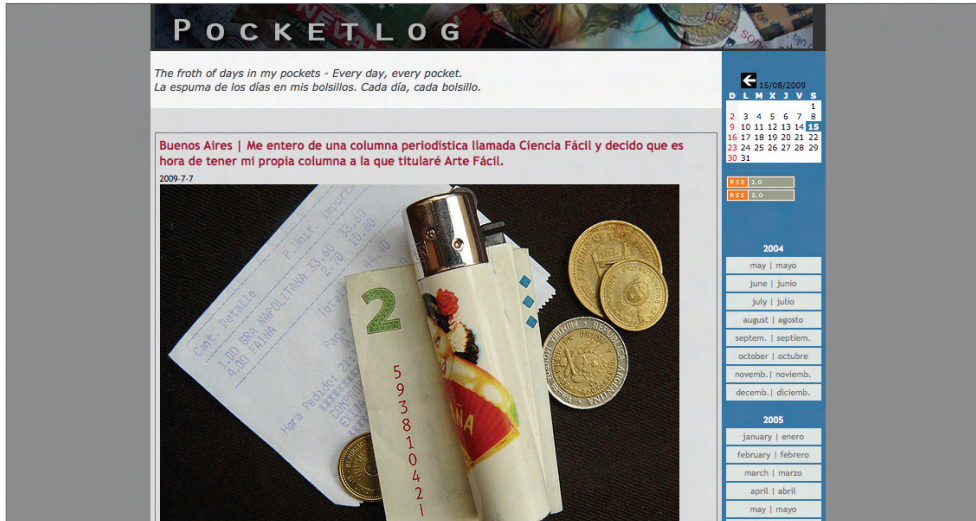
POCKETLOG

The froth of days in my pockets - Every day, every pocket.
La espuma de los días en mis bolsillos. Cada día, cada bolsillo.

15/08/2009

| D | L | M | X | J | V | S |
|---|---|---|---|---|---|---|
| | | | | | | 1 |
| 2 | 3 | 4 | 5 | 6 | 7 | 8 |
| 9 | 10 | 11 | 12 | 13 | 14 | 15 |
| 16 | 17 | 18 | 19 | 20 | 21 | 22 |
| 23 | 24 | 25 | 26 | 27 | 28 | 29 |
| 30 | 31 | | | | | |

RSS 1.0
RSS 2.0

2004
may | mayo
june | junio
july | julio
august | agosto
septem. | septiem.
october | octubre
novemb. | noviemb.
decemb. | diciemb.

2005
january | enero
february | febrero
march | marzo
april | abril
may | mayo

Buenos Aires | Me entero de una columna periodística llamada Ciencia Fácil y decido que es hora de tener mi propia columna a la que titularé Arte Fácil.

2009-7-7

Cant. Detalle P.Unit. Importe
1,00 GRA NAPOLITANA 33,60 33,60
4,00 FAINA 2,70 10,80
Total 44,40
Hora Pedido: 21
2
5938104 21